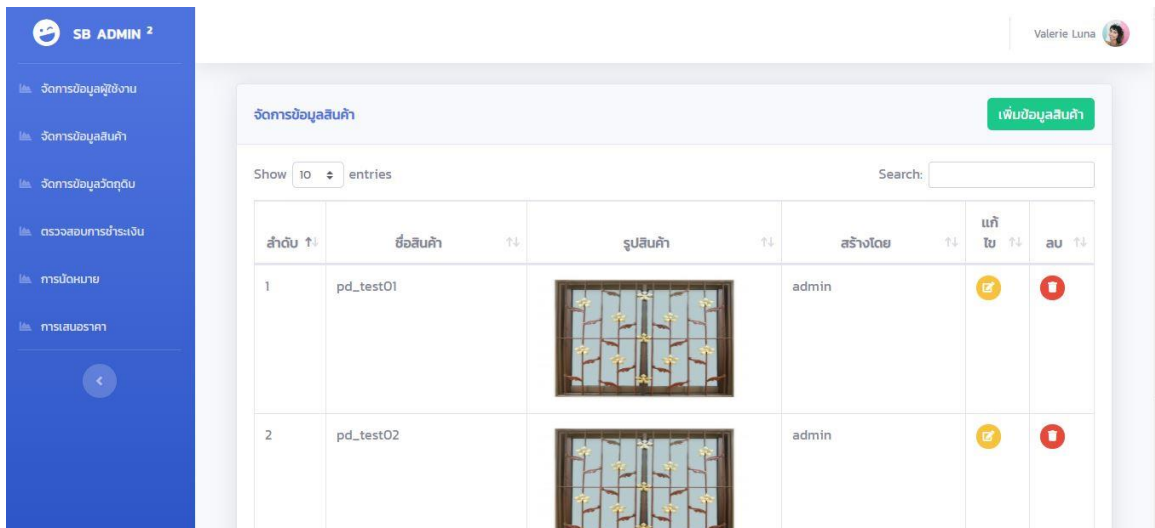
SB ADMIN $^2$

จัดการข้อมูลผู้ใช้งาน
จัดการข้อมูลสินค้า
จัดการข้อมูลวัตถุดิบ
ตรวจสอบการชำระเงิน
การนัดหมาย
การเสนอราคา

Valerie Luna

จัดการข้อมูลสินค้า

เพิ่มข้อมูลสินค้า

Show 10 entries

Search:

| ลำดับ | ชื่อสินค้า | รูปสินค้า | สร้างโดย | แก้ไข | ลบ |
|---|---|---|---|---|---|
| 1 | pd_test01 | | admin | | |
| 2 | pd_test02 | | admin | | |